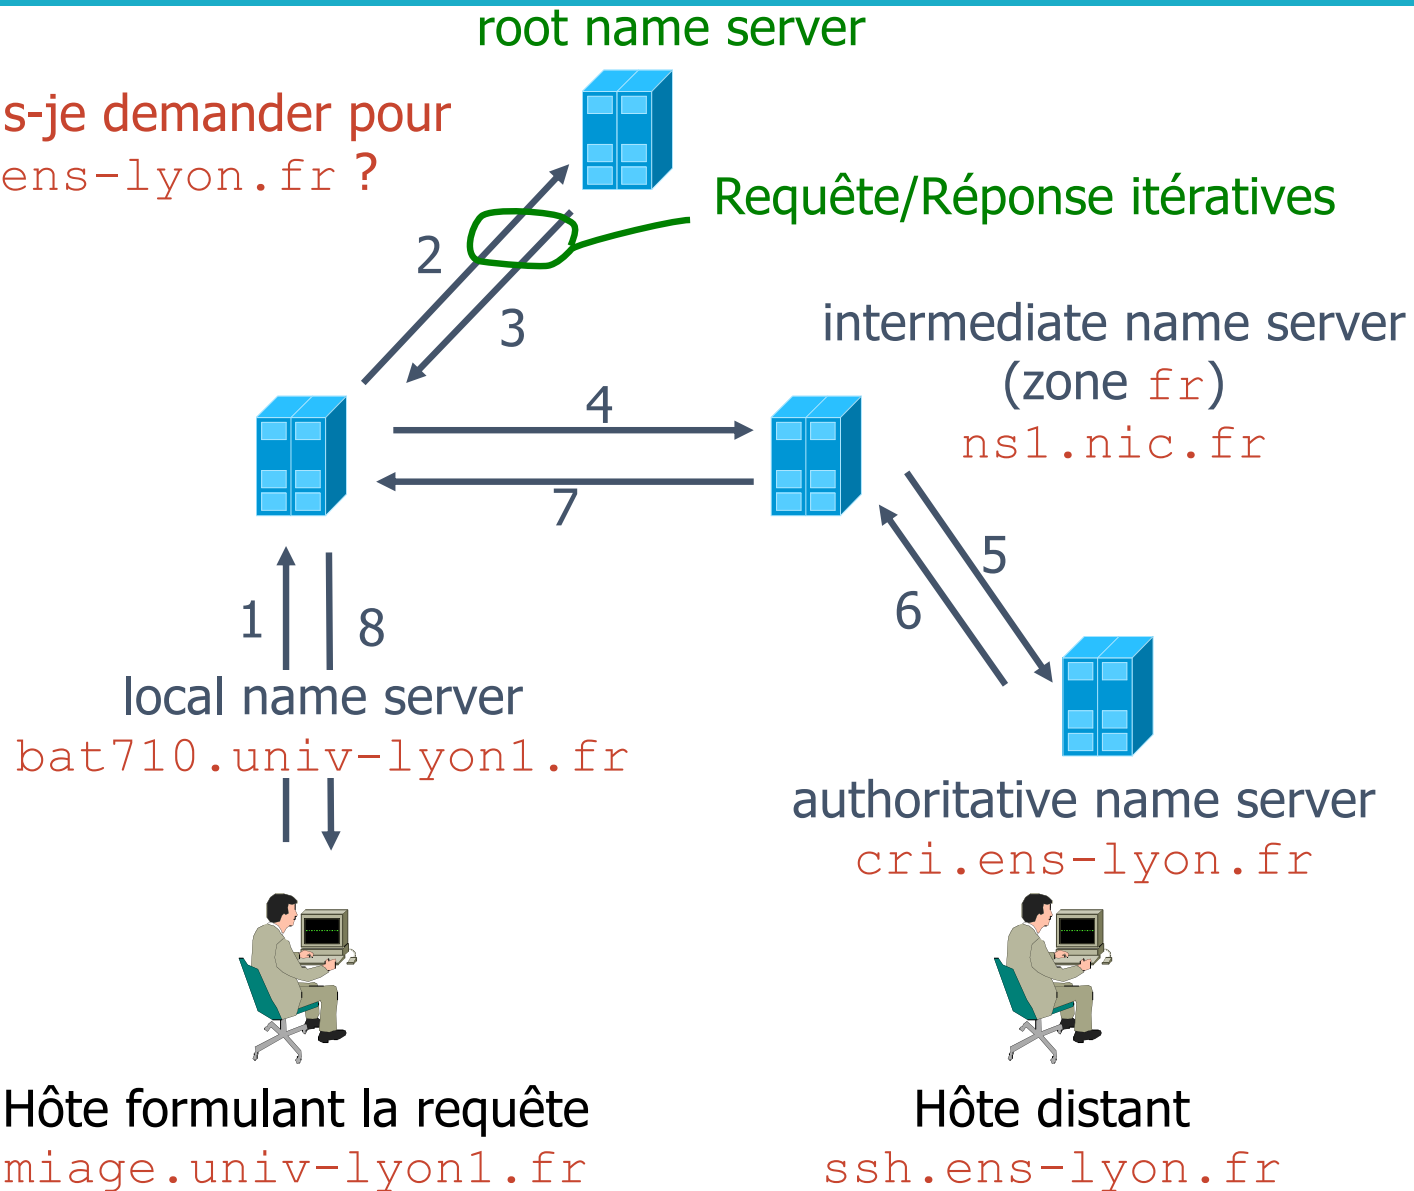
root name server

s-je demander pour
ens-lyon.fr ?

Requête/Réponse itératives

2

3

intermediate name server
(zone fr)
ns1.nic.fr

4

7

5

6

1

8

local name server
bat710.univ-lyon1.fr

authoritative name server
cri.ens-lyon.fr

Hôte formulant la requête
miage.univ-lyon1.fr

Hôte distant
ssh.ens-lyon.fr